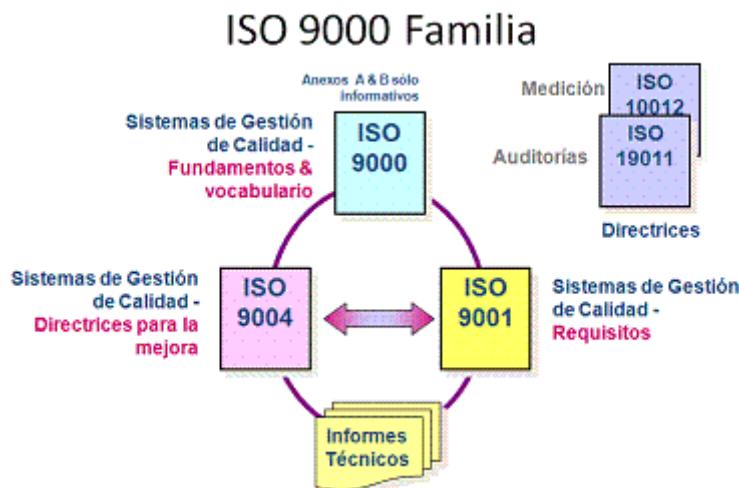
ISO 9000 Familia

Anexos A & B sólo informativos

Sistemas de Gestión de Calidad - Fundamentos & vocabulario

ISO 9000

Medición

ISO 10012

Auditorías

ISO 19011

Directrices

Sistemas de Gestión de Calidad - Directrices para la mejora

ISO 9004

ISO 9001

Sistemas de Gestión de Calidad - Requisitos

Informes Técnicos